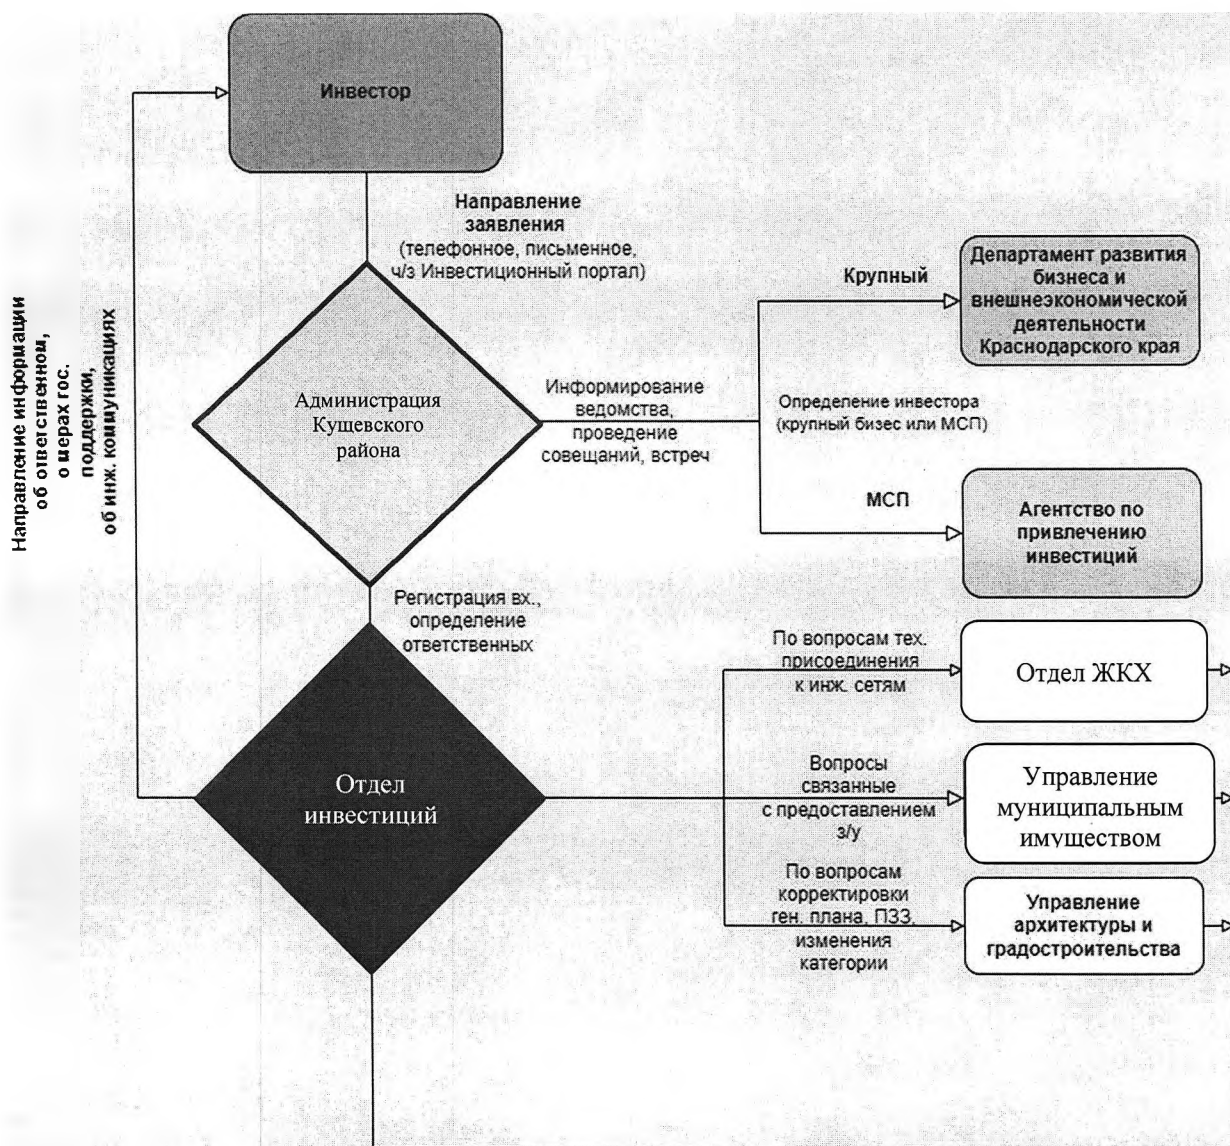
Направление информации об ответственном, о мерах гос. поддержки, об инж. коммуникациях

Инвестор

Направление заявления (телефонное, письменное, ч/з Инвестиционный портал)

Администрация Кущевского района

Информирование ведомства, проведение совещаний, встреч

Крупный

Департамент развития бизнеса и внешнеэкономической деятельности Краснодарского края

Определение инвестора (крупный бизнес или МСП)

МСП

Агентство по привлечению инвестиций

Регистрация вх., определение ответственных

Отдел инвестиций

По вопросам тех. присоединения к инж. сетям

Отдел ЖКХ

Вопросы связанные с предоставлением з/у

Управление муниципальным имуществом

По вопросам корректировки ген. плана, ПЗЗ, изменения категории

Управление архитектуры и градостроительства